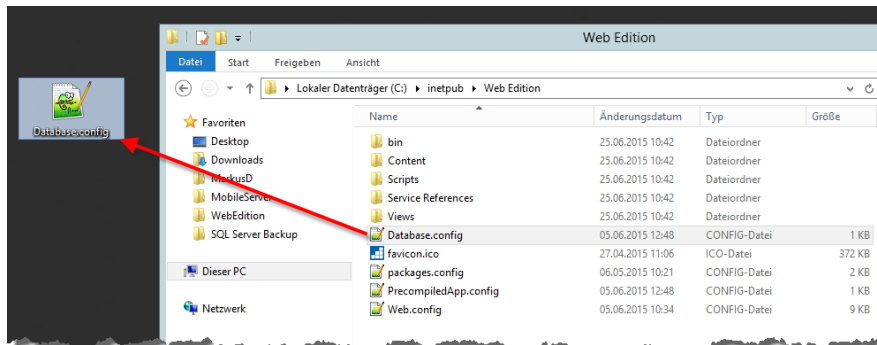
Database.config

Web Edition

Datei | Start | Freigeben | Ansicht

Lokaler Datenträger (C:) ▸ inetpub ▸ Web Edition

Favoriten
Desktop
Downloads
MarkusD
MobileServer
WebEdition
SQL Server Backup

Dieser PC

Netzwerk

| Name | Änderungsdatum | Typ | Größe |
|---|---|---|---|
| bin | 25.06.2015 10:42 | Dateiordner | |
| Content | 25.06.2015 10:42 | Dateiordner | |
| Scripts | 25.06.2015 10:42 | Dateiordner | |
| Service References | 25.06.2015 10:42 | Dateiordner | |
| Views | 25.06.2015 10:42 | Dateiordner | |
| Database.config | 05.06.2015 12:48 | CONFIG-Datei | 1 KB |
| favicon.ico | 27.04.2015 11:06 | ICO-Datei | 372 KB |
| packages.config | 06.05.2015 10:21 | CONFIG-Datei | 2 KB |
| PrecompiledApp.config | 05.06.2015 12:48 | CONFIG-Datei | 1 KB |
| Web.config | 05.06.2015 10:34 | CONFIG-Datei | 9 KB |